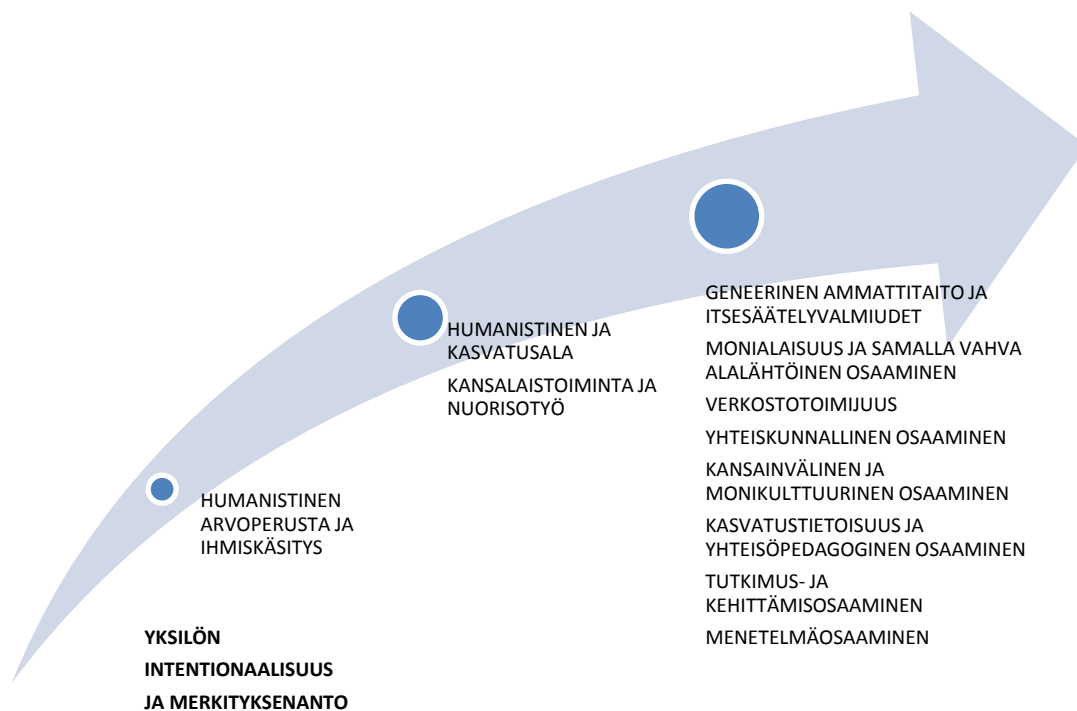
GENEERINEN AMMATTITAITO JA ITSESÄÄTELYVALMIUDET

MONIALAISUUS JA SAMALLA VAHVA ALALÄHTÖINEN OSAAMINEN

VERKOSTOTOIMIJUUS

YHTEISKUNNALLINEN OSAAMINEN

KANSAINVÄLINEN JA MONIKULTTUURINEN OSAAMINEN

KASVATUSTIETOISUUS JA YHTEISÖPEDAGOGINEN OSAAMINEN

TUTKIMUS- JA KEHITTÄMISOSAAMINEN

MENETELMÄOSAAMINEN

HUMANISTINEN JA KASVATUSALA

KANSALAISTOIMINTA JA NUORISOTYÖ

HUMANISTINEN ARVOPERUSTA JA IHMISKÄSITYS

YKSILÖN INTENTIONAALISUUS JA MERKITYKSENANTO